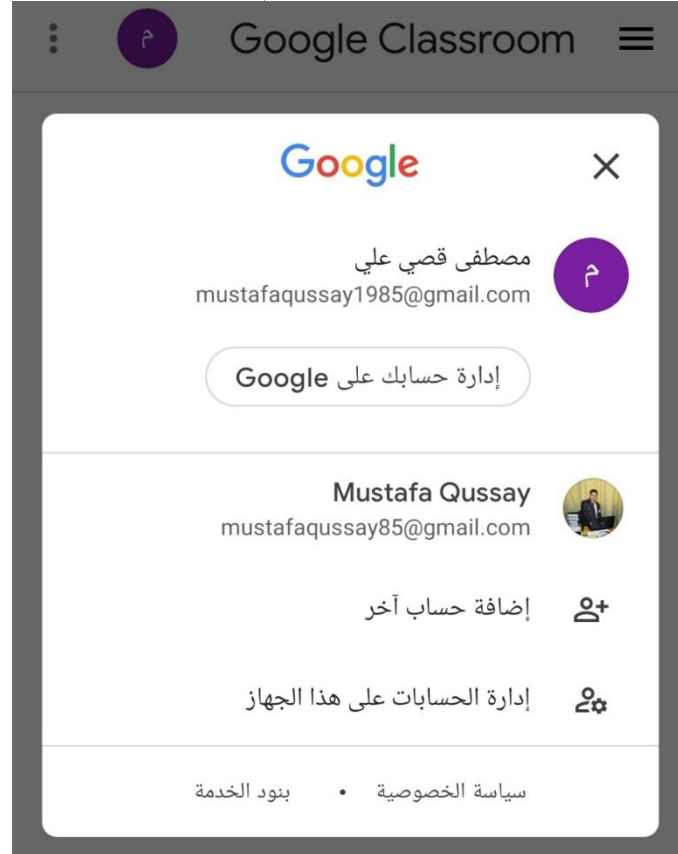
م Google Classroom

Google

×

م

مصطفى قصي علي
mustafaqussay1985@gmail.com

إدارة حسابك على Google

Mustafa Qussay
mustafaqussay85@gmail.com

إضافة حساب آخر

إدارة الحسابات على هذا الجهاز

سياسة الخصوصية • بنود الخدمة